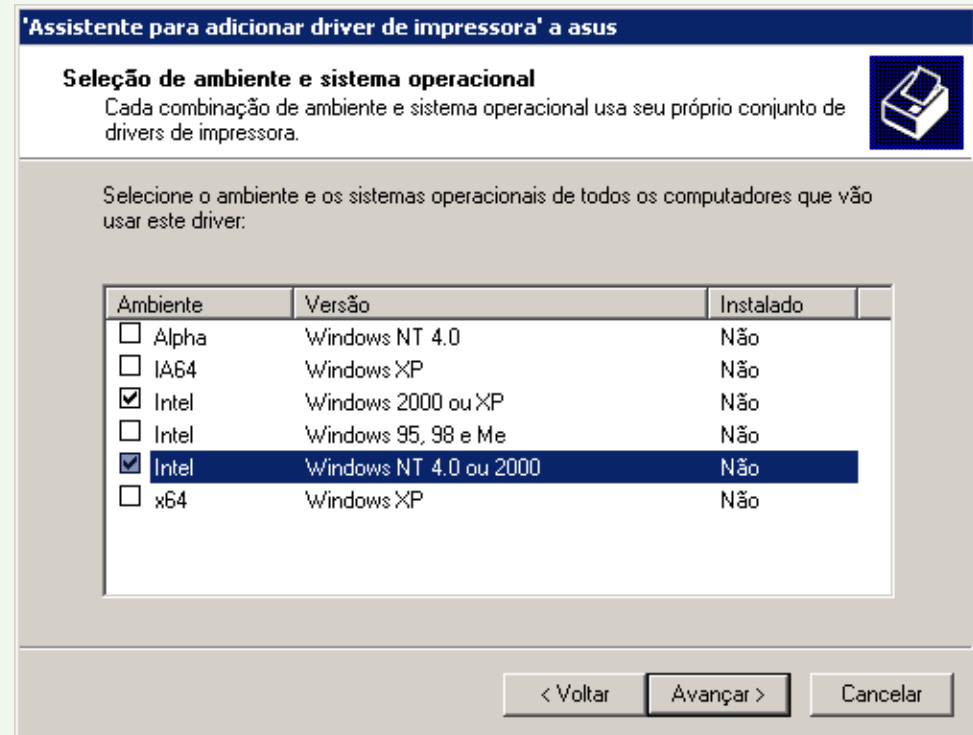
'Assistente para adicionar driver de impressora' a asus

Seleção de ambiente e sistema operacional
Cada combinação de ambiente e sistema operacional usa seu próprio conjunto de drivers de impressora.

Selecione o ambiente e os sistemas operacionais de todos os computadores que vão usar este driver:

| Ambiente | Versão | Instalado |
|---|---|---|
| ☐ Alpha | Windows NT 4.0 | Não |
| ☐ IA64 | Windows XP | Não |
| ☑ Intel | Windows 2000 ou XP | Não |
| ☐ Intel | Windows 95, 98 e Me | Não |
| ☑ Intel | Windows NT 4.0 ou 2000 | Não |
| ☐ x64 | Windows XP | Não |

< Voltar | Avançar > | Cancelar